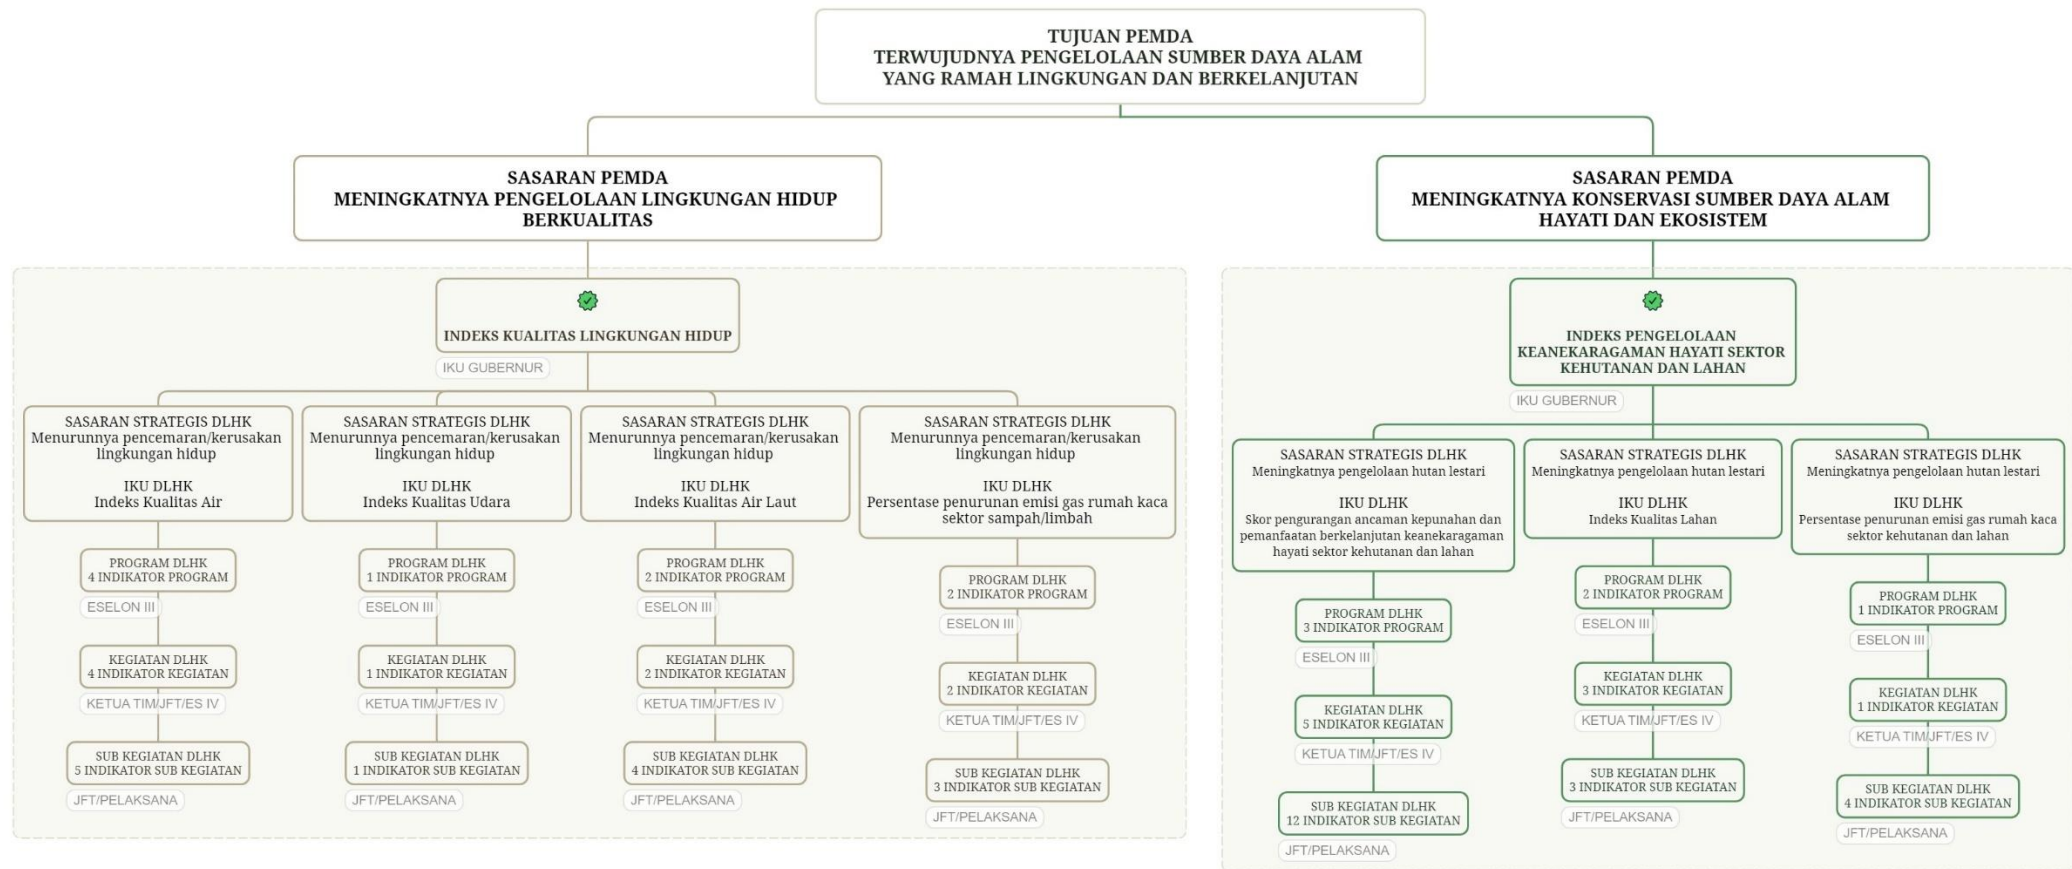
TUJUAN PEMDA
TERWUJUDNYA PENGELOLAAN SUMBER DAYA ALAM YANG RAMAH LINGKUNGAN DAN BERKELANJUTAN

SASARAN PEMDA
MENINGKATNYA PENGELOLAAN LINGKUNGAN HIDUP BERKUALITAS

INDEKS KUALITAS LINGKUNGAN HIDUP
IKU GUBERNUR

SASARAN STRATEGIS DLHK
Menurunnya pencemaran/kerusakan lingkungan hidup

IKU DLHK
Indeks Kualitas Air

PROGRAM DLHK
4 INDIKATOR PROGRAM
ESELON III

KEGIATAN DLHK
4 INDIKATOR KEGIATAN
KETUA TIM/JFT/ES IV

SUB KEGIATAN DLHK
5 INDIKATOR SUB KEGIATAN
JFT/PELAKSANA

SASARAN STRATEGIS DLHK
Menurunnya pencemaran/kerusakan lingkungan hidup

IKU DLHK
Indeks Kualitas Udara

PROGRAM DLHK
1 INDIKATOR PROGRAM
ESELON III

KEGIATAN DLHK
1 INDIKATOR KEGIATAN
KETUA TIM/JFT/ES IV

SUB KEGIATAN DLHK
1 INDIKATOR SUB KEGIATAN
JFT/PELAKSANA

SASARAN STRATEGIS DLHK
Menurunnya pencemaran/kerusakan lingkungan hidup

IKU DLHK
Indeks Kualitas Air Laut

PROGRAM DLHK
2 INDIKATOR PROGRAM
ESELON III

KEGIATAN DLHK
2 INDIKATOR KEGIATAN
KETUA TIM/JFT/ES IV

SUB KEGIATAN DLHK
4 INDIKATOR SUB KEGIATAN
JFT/PELAKSANA

SASARAN STRATEGIS DLHK
Menurunnya pencemaran/kerusakan lingkungan hidup

IKU DLHK
Persentase penurunan emisi gas rumah kaca sektor sampah/limbah

PROGRAM DLHK
2 INDIKATOR PROGRAM
ESELON III

KEGIATAN DLHK
2 INDIKATOR KEGIATAN
KETUA TIM/JFT/ES IV

SUB KEGIATAN DLHK
3 INDIKATOR SUB KEGIATAN
JFT/PELAKSANA

SASARAN PEMDA
MENINGKATNYA KONSERVASI SUMBER DAYA ALAM HAYATI DAN EKOSISTEM

INDEKS PENGELOLAAN KEANEKARAGAMAN HAYATI SEKTOR KEHUTANAN DAN LAHAN
IKU GUBERNUR

SASARAN STRATEGIS DLHK
Meningkatnya pengelolaan hutan lestari

IKU DLHK
Skor pengurangan ancaman kepunahan dan pemanfaatan berkelanjutan keanekaragaman hayati sektor kehutanan dan lahan

PROGRAM DLHK
3 INDIKATOR PROGRAM
ESELON III

KEGIATAN DLHK
5 INDIKATOR KEGIATAN
KETUA TIM/JFT/ES IV

SUB KEGIATAN DLHK
12 INDIKATOR SUB KEGIATAN
JFT/PELAKSANA

SASARAN STRATEGIS DLHK
Meningkatnya pengelolaan hutan lestari

IKU DLHK
Indeks Kualitas Lahan

PROGRAM DLHK
2 INDIKATOR PROGRAM
ESELON III

KEGIATAN DLHK
3 INDIKATOR KEGIATAN
KETUA TIM/JFT/ES IV

SUB KEGIATAN DLHK
3 INDIKATOR SUB KEGIATAN
JFT/PELAKSANA

SASARAN STRATEGIS DLHK
Meningkatnya pengelolaan hutan lestari

IKU DLHK
Persentase penurunan emisi gas rumah kaca sektor kehutanan dan lahan

PROGRAM DLHK
1 INDIKATOR PROGRAM
ESELON III

KEGIATAN DLHK
1 INDIKATOR KEGIATAN
KETUA TIM/JFT/ES IV

SUB KEGIATAN DLHK
4 INDIKATOR SUB KEGIATAN
JFT/PELAKSANA